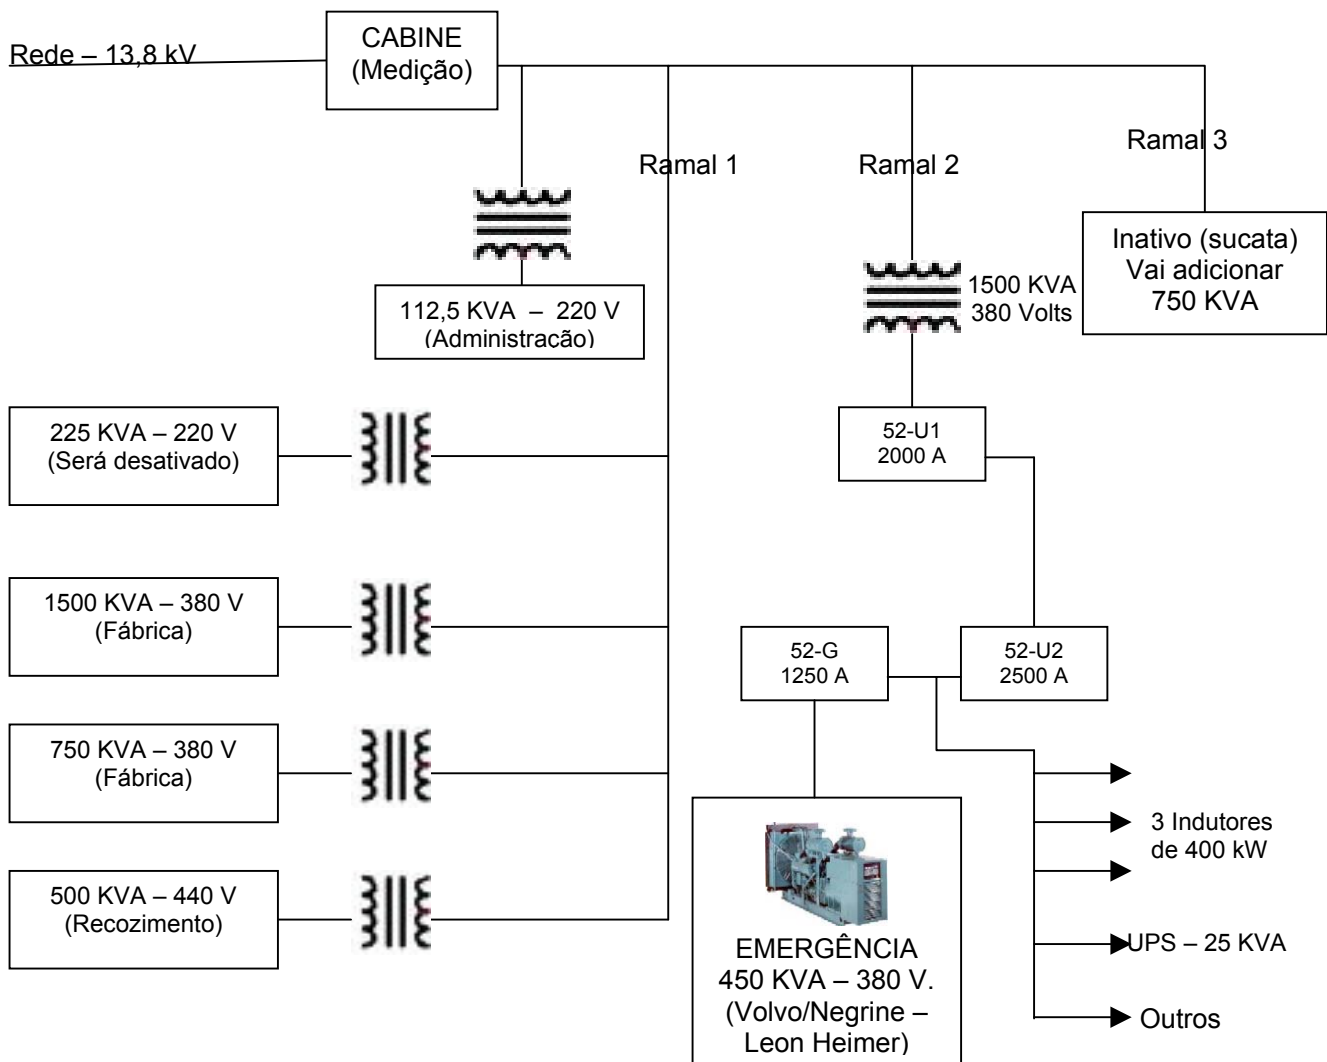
Rede – 13,8 kV

CABINE
(Medição)

Ramal 1

Ramal 2

Ramal 3

112,5 KVA – 220 V
(Administração)

1500 KVA
380 Volts

Inativo (sucata)
Vai adicionar
750 KVA

225 KVA – 220 V
(Será desativado)

52-U1
2000 A

1500 KVA – 380 V
(Fábrica)

52-G
1250 A

52-U2
2500 A

750 KVA – 380 V
(Fábrica)

3 Indutores
de 400 kW

500 KVA – 440 V
(Recozimento)

EMERGÊNCIA
450 KVA – 380 V.
(Volvo/Negrine – Leon Heimer)

UPS – 25 KVA

Outros